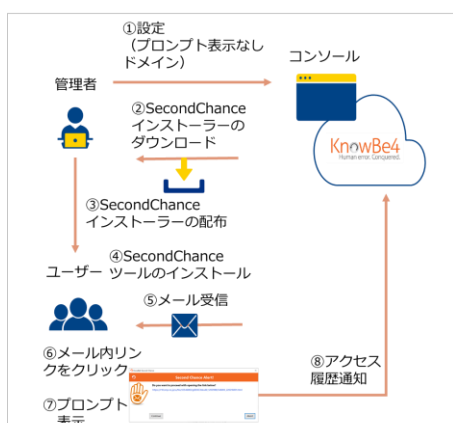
①設定
（プロンプト表示なしドメイン）

コンソール

管理者

②SecondChance
インストーラーの
ダウンロード

KnowBe4
Human error. Conquered.

③SecondChance
インストーラーの配布

④SecondChance
ツールのインストール

ユーザー

⑤メール受信

⑥メール内リンクをクリック

⑧アクセス
履歴通知

Second Chance Alert
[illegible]

⑦プロンプト
表示